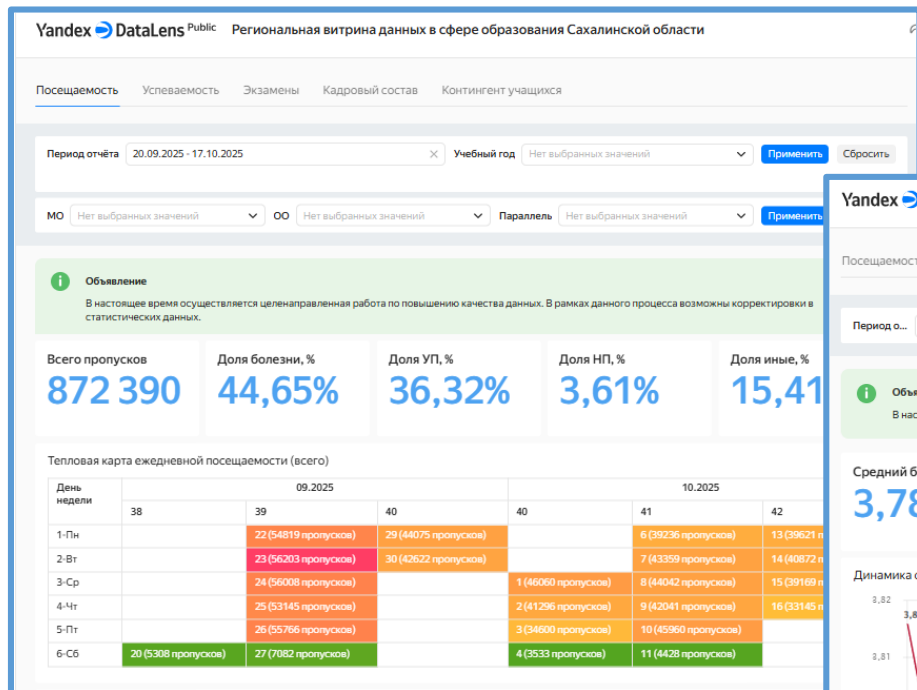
Yandex DataLens Public Региональная витрина данных в сфере образования Сахалинской области

Посещаемость Успеваемость Экзамены Кадровый состав Контингент учащихся

Период отчёта 20.09.2025 - 17.10.2025 Учебный год Нет выбранных значений Применить Сбросить

МО Нет выбранных значений ОО Нет выбранных значений Параллель Нет выбранных значений Применить

Объявление

В настоящее время осуществляется целенаправленная работа по повышению качества данных. В рамках данного процесса возможны корректировки в статистических данных.

Всего пропусков 872 390

Доля болезни, % 44,65%

Доля УП, % 36,32%

Доля НП, % 3,61%

Доля иные, % 15,41

Тепловая карта ежедневной посещаемости (всего)

| День недели | 09.2025 | | | 10.2025 | | |
|---|---|---|---|---|---|---|
| | 38 | 39 | 40 | 40 | 41 | 42 |
| 1-Пн | | 22 (54819 пропусков) | 29 (44075 пропусков) | | 6 (39236 пропусков) | 13 (39621 п |
| 2-Вт | | 23 (56203 пропусков) | 30 (42622 пропусков) | | 7 (43359 пропусков) | 14 (40872 п |
| 3-Ср | | 24 (56008 пропусков) | | 1 (46060 пропусков) | 8 (44042 пропусков) | 15 (39169 п |
| 4-Чт | | 25 (53145 пропусков) | | 2 (41296 пропусков) | 9 (42041 пропусков) | 16 (33145 п |
| 5-Пт | | 26 (55766 пропусков) | | 3 (34600 пропусков) | 10 (45960 пропусков) | |
| 6-Сб | 20 (5308 пропусков) | 27 (7082 пропусков) | | 4 (3533 пропусков) | 11 (4428 пропусков) | |

Yandex

Посещаемо

Период о...

Объ

В нас

Средний б

3,78

Динамика с

3,82

3,8

3,81